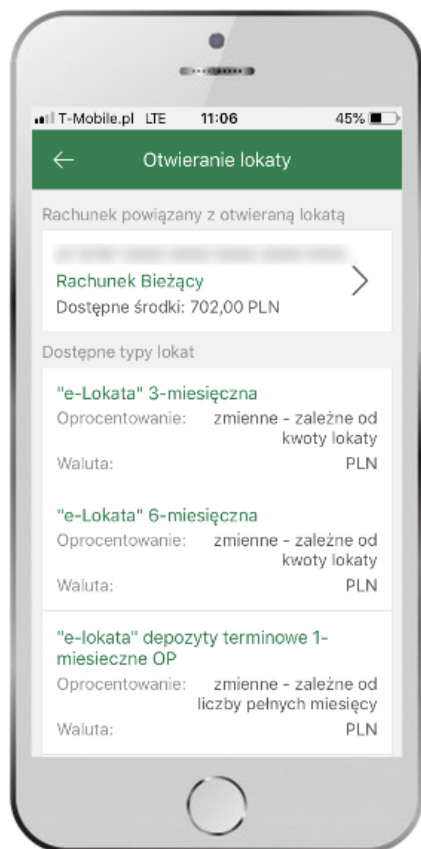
T-Mobile.pl LTE 11:06 45%

Otwieranie lokaty

Rachunek powiązany z otwieraną lokatą

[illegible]

Rachunek Bieżący
Dostępne środki: 702,00 PLN

Dostępne typy lokat

"e-Lokata" 3-miesięczna
Oprocentowanie: zmienne - zależne od kwoty lokaty
Waluta: PLN

"e-Lokata" 6-miesięczna
Oprocentowanie: zmienne - zależne od kwoty lokaty
Waluta: PLN

"e-lokata" depozyty terminowe 1-miesieczne OP
Oprocentowanie: zmienne - zależne od liczby pełnych miesięcy
Waluta: PLN